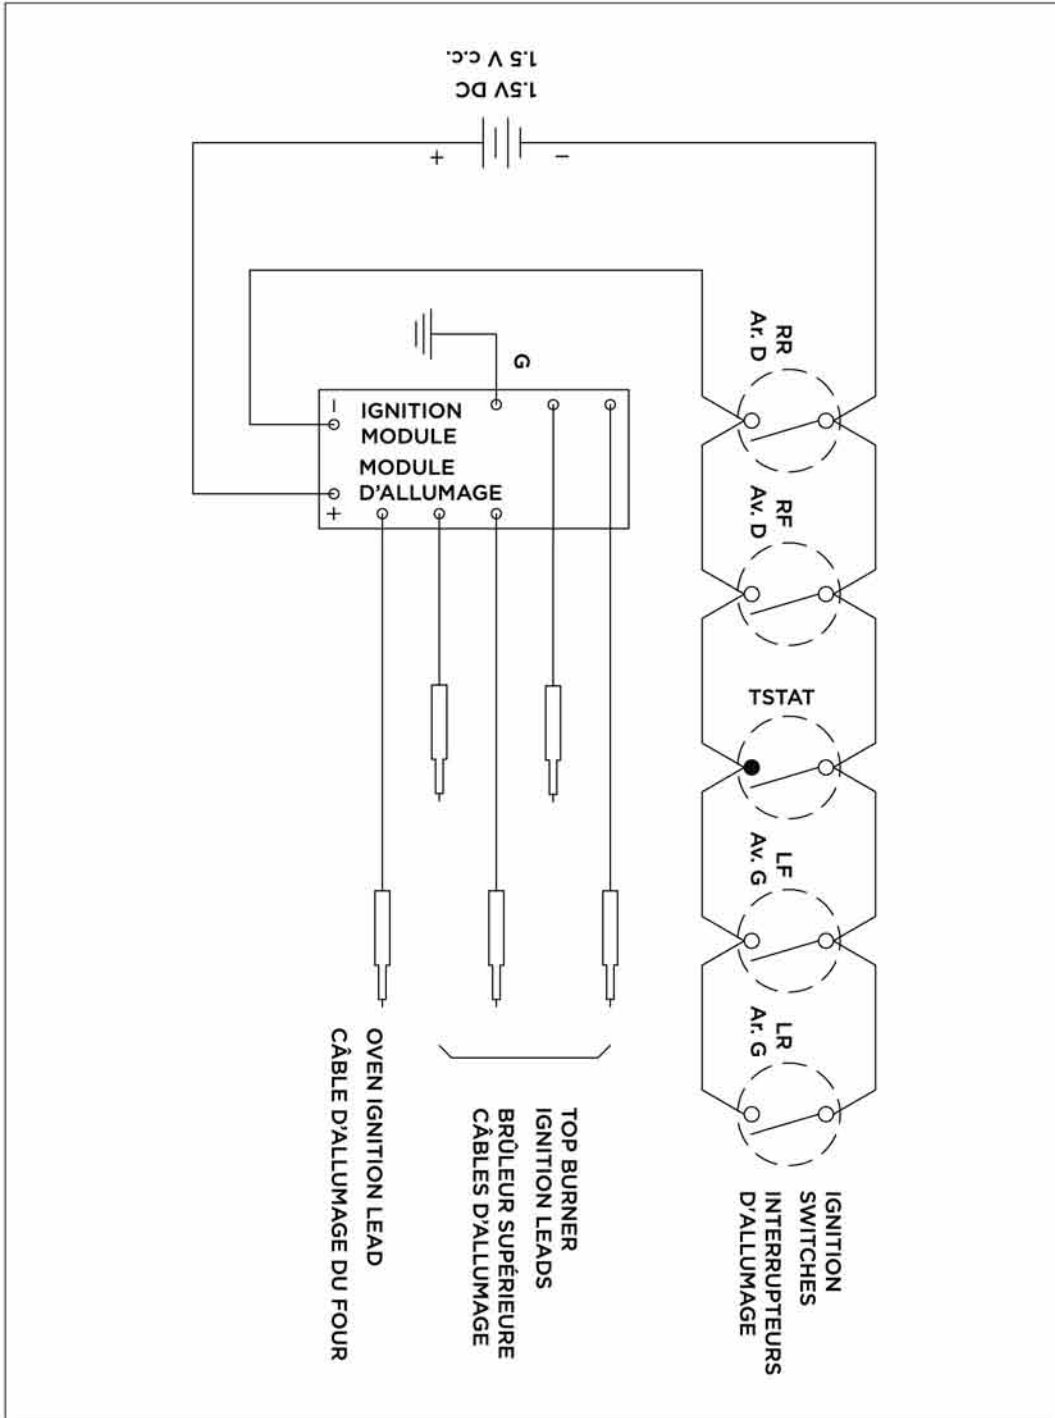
1.5V DC
1.5 V c.c.

+
−

G

IGNITION
MODULE
MODULE
D'ALLUMAGE

−
+

RR
Ar. D

RF
Av. D

TSTAT

LF
Av. G

LR
Ar. G

OVEN IGNITION LEAD
CÂBLE D'ALLUMAGE DU FOUR

TOP BURNER
IGNITION LEADS
BRÛLEUR SUPÉRIEURE
CÂBLES D'ALLUMAGE

IGNITION
SWITCHES
INTERRUPTEURS
D'ALLUMAGE